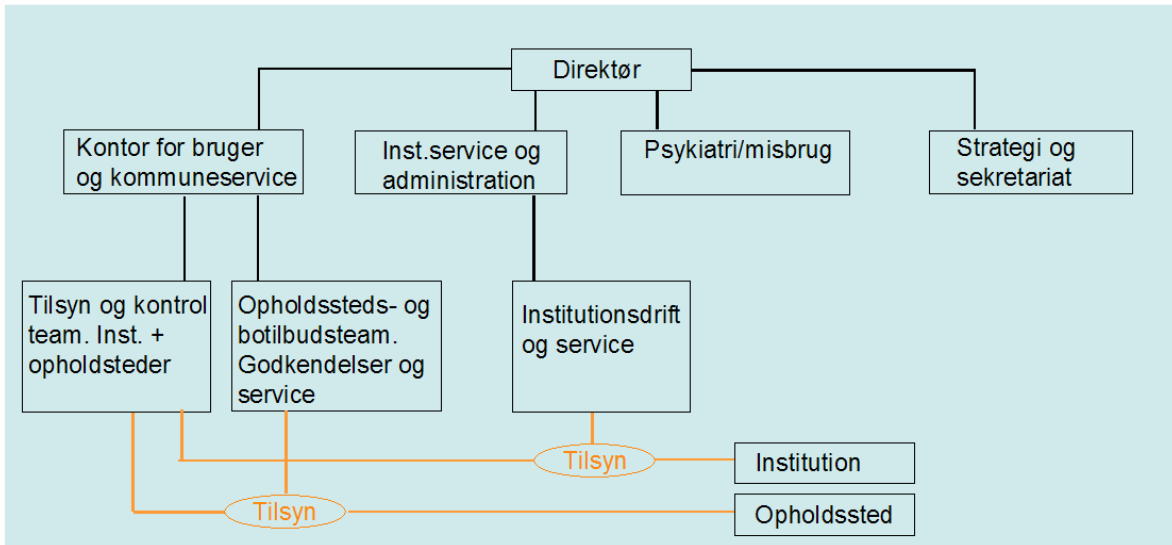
Direktør

Kontor for bruger og kommuneservice

Inst.service og administration

Psykiatri/misbrug

Strategi og sekretariat

Tilsyn og kontrol team. Inst. + opholdsteder

Opholdssteds- og botilbudsteam. Godkendelser og service

Institutionsdrift og service

Tilsyn

Institution

Tilsyn

Opholdssted